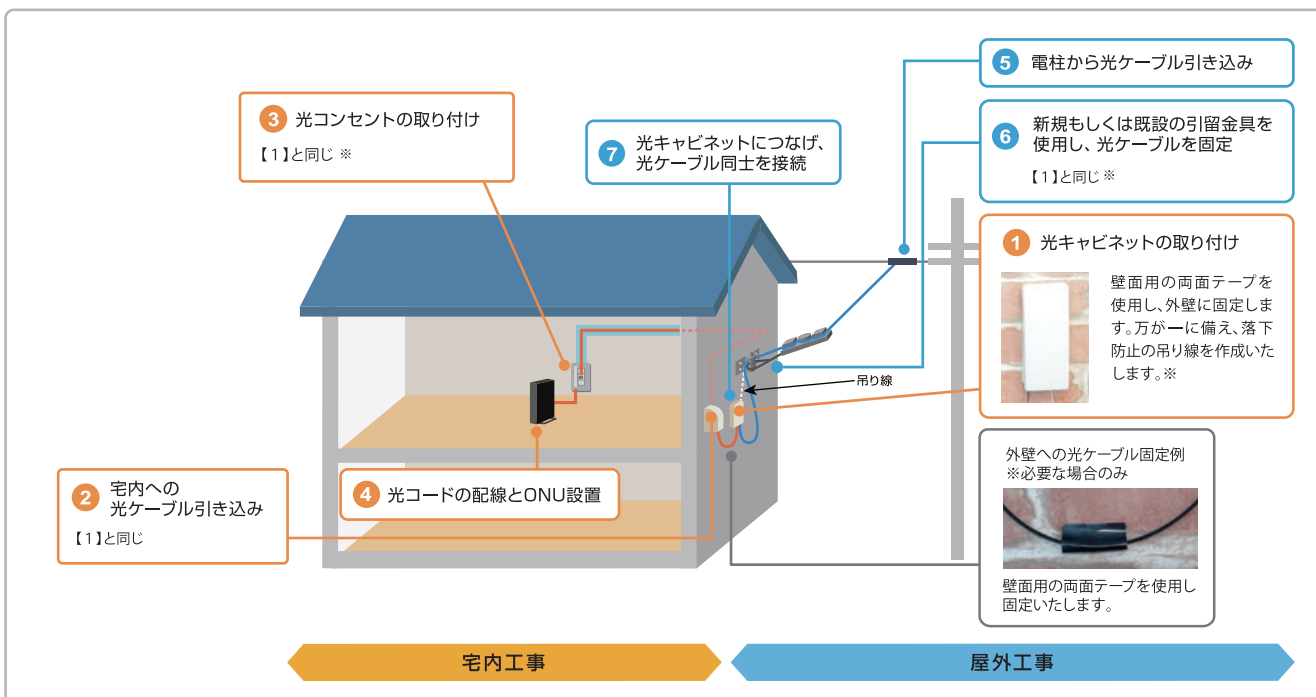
5 電柱から光ケーブル引き込み

3 光コンセントの取り付け
【1】と同じ ※

7 光キャビネットにつなげ、光ケーブル同士を接続

6 新規もしくは既設の引留金具を使用し、光ケーブルを固定
【1】と同じ ※

1 光キャビネットの取り付け
壁面用の両面テープを使用し、外壁に固定します。万が一に備え、落下防止の吊り線を作成いたします。※

吊り線

2 宅内への光ケーブル引き込み
【1】と同じ

4 光コードの配線とONU設置

外壁への光ケーブル固定例
※必要な場合のみ
壁面用の両面テープを使用し固定いたします。

宅内工事

屋外工事